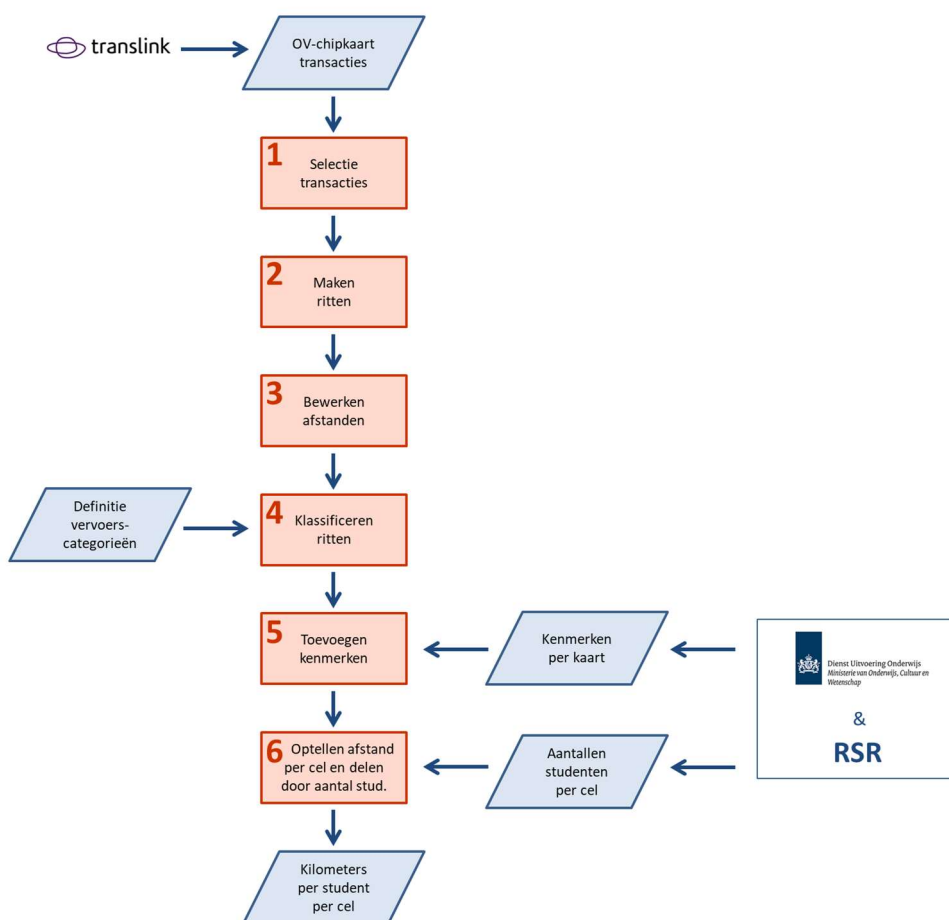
translink

OV-chipkaart transacties

1 Selectie transacties

2 Maken ritten

3 Bewerken afstanden

Definitie vervoers-categorieën

4 Klassificeren ritten

5 Toevoegen kenmerken

Kenmerken per kaart

Dienst Uitvoering Onderwijs
Ministerie van Onderwijs, Cultuur en Wetenschap

&

RSR

6 Optellen afstand per cel en delen door aantal stud.

Aantallen studenten per cel

Kilometers per student per cel